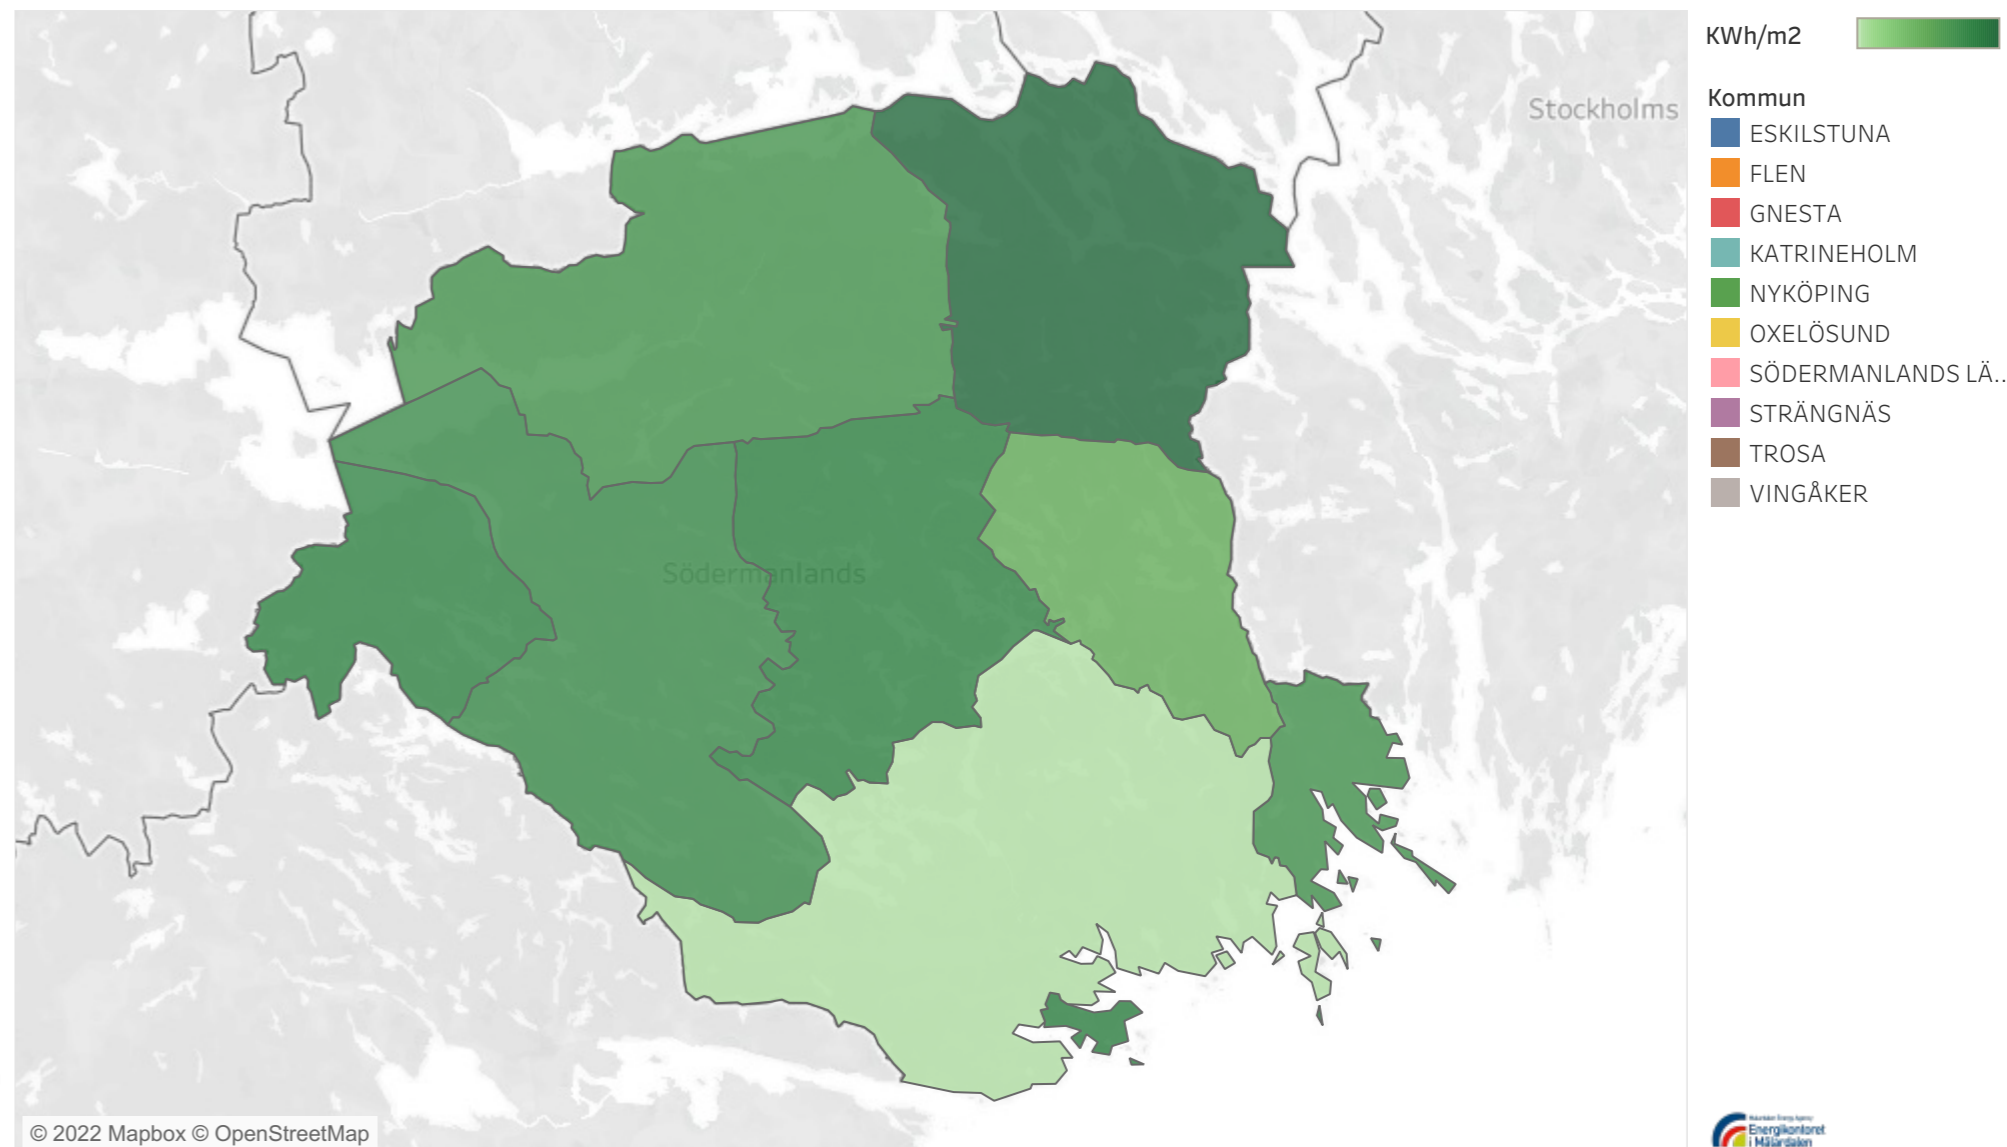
Stockholms

Södermanlands

© 2022 Mapbox © OpenStreetMap

KWh/m2

Kommun
ESKILSTUNA
FLEN
GNESTA
KATRINEHOLM
NYKÖPING
OXELÖSUND
SÖDERMANLANDS LÄ..
STRÄNGNÄS
TROSA
VINGÅKER

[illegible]
Energikontoret i Mälardalen